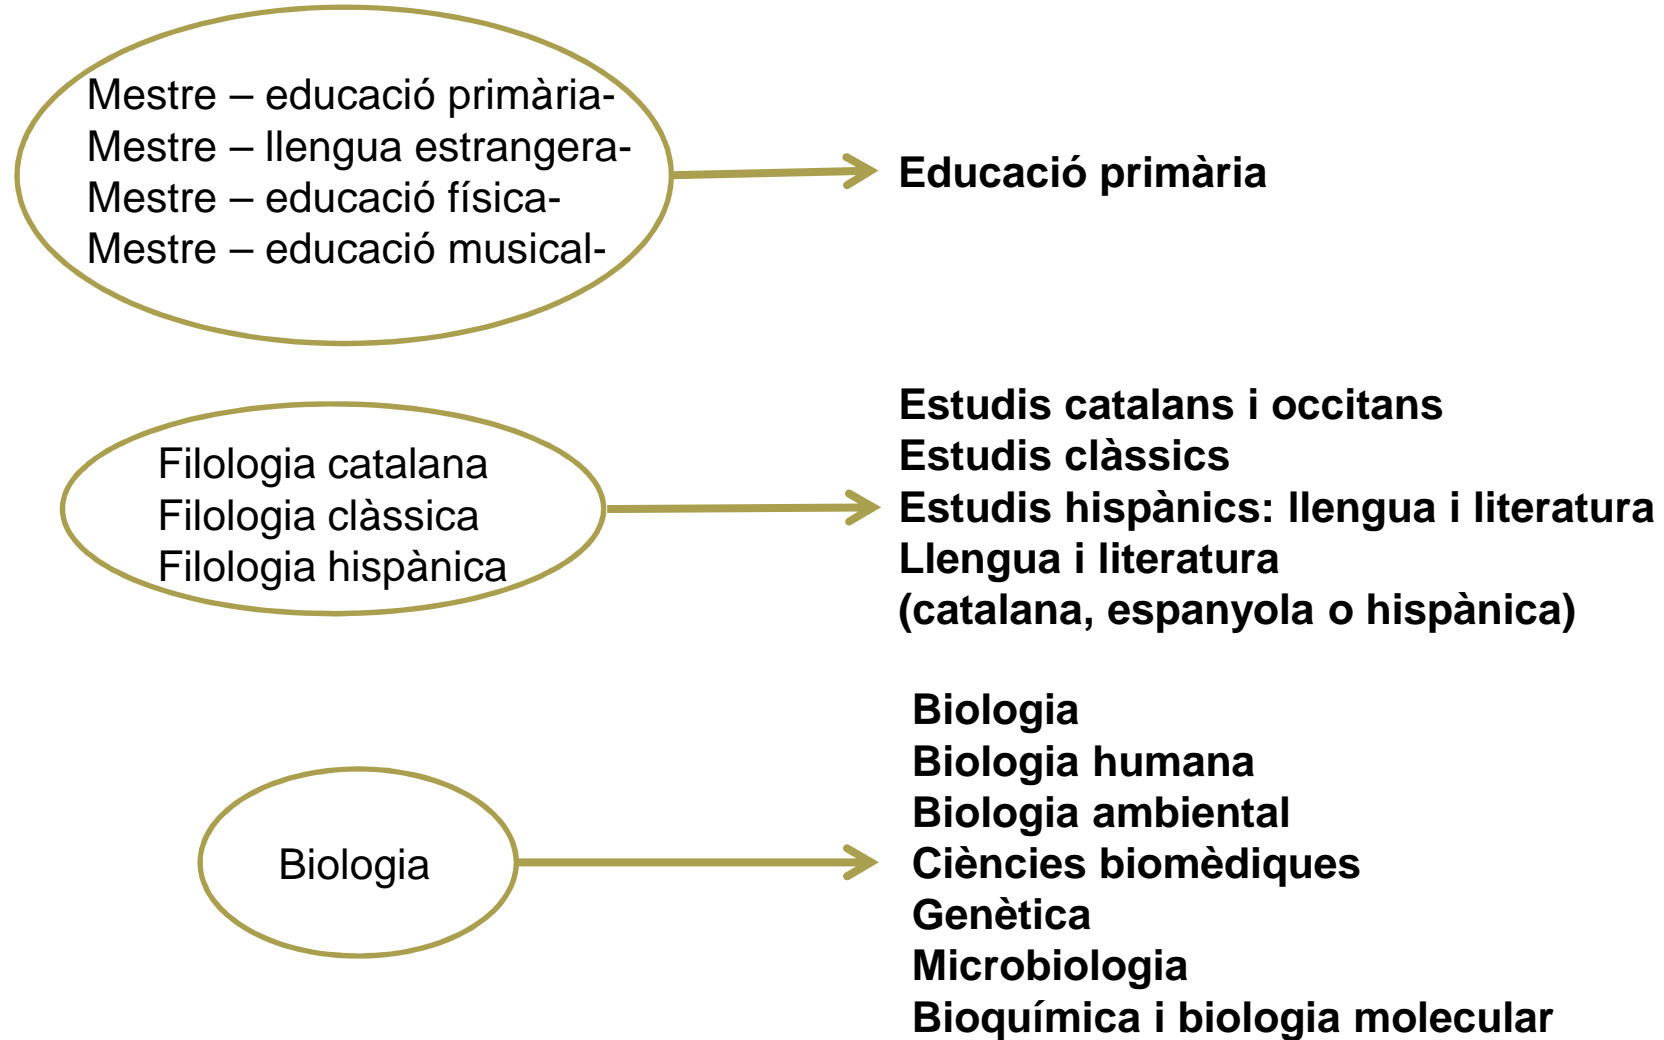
Mestre – educació primària-
Mestre – llengua estrangera-
Mestre – educació física-
Mestre – educació musical-

Educació primària

Filologia catalana
Filologia clàssica
Filologia hispànica

Estudis catalans i occitans
Estudis clàssics
Estudis hispànics: llengua i literatura
Llengua i literatura
(catalana, espanyola o hispànica)

Biologia

Biologia
Biologia humana
Biologia ambiental
Ciències biomèdiques
Genètica
Microbiologia
Bioquímica i biologia molecular